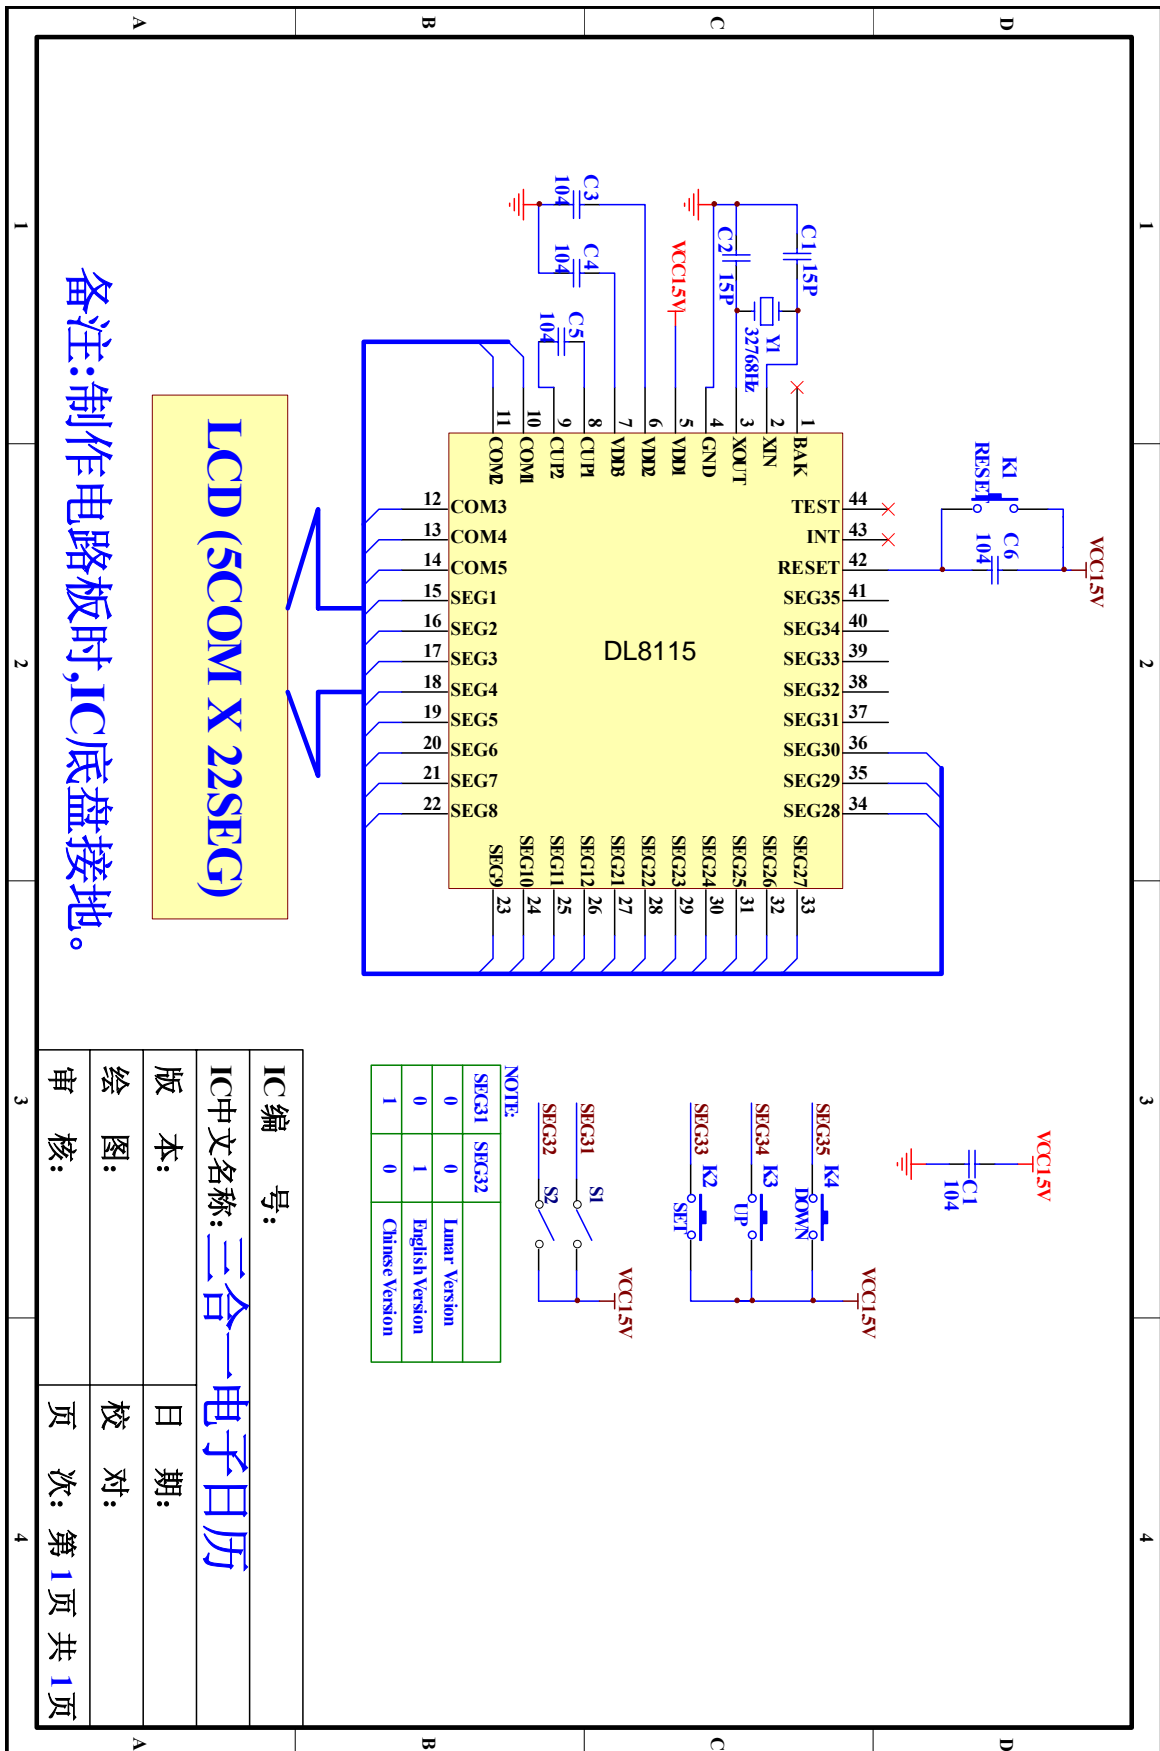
A B C D
1 2 3 4

C3 104
C4 104
C5 104
C2 15P
C1 15P
Y1 32768Hz
VCC1.5V

1 BAK
2 XIN
3 XOUT
4 GND
5 VDD1
6 VDD2
7 VDD3
8 CUP1
9 CUP2
10 COM1
11 COM2

12 COM3
13 COM4
14 COM5
15 SEG1
16 SEG2
17 SEG3
18 SEG4
19 SEG5
20 SEG6
21 SEG7
22 SEG8

DL8115

44 TEST
43 INT
42 RESET
41 SEG35
40 SEG34
39 SEG33
38 SEG32
37 SEG31
36 SEG30
35 SEG29
34 SEG28

23 SEG9
24 SEG10
25 SEG11
26 SEG12
27 SEG21
28 SEG22
29 SEG23
30 SEG24
31 SEG25
32 SEG26
33 SEG27

K1 RESET
C6 104
VCC1.5V

LCD (5COM X 22SEG)

备注:制作电路板时,IC底盘接地。

NOTE:
| SEG31 | SEG32 | |
|---|---|---|
| 0 | 0 | Lunar Version |
| 0 | 1 | English Version |
| 1 | 0 | Chinese Version |

SEG32 S2
SEG31 S1
VCC1.5V

SEG33 K2 SET
SEG34 K3 UP
SEG35 K4 DOWN
VCC1.5V

VCC1.5V
C1 104

IC编 号:
IC中文名称:三合一电子日历
版 本: 日 期:
绘 图: 校 对:
审 核: 页 次: 第1页 共1页